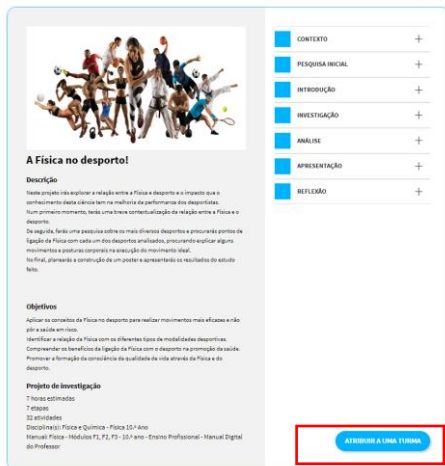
A Física no desporto!

Descrição

Neste projeto irás explorar a relação entre a Física e desporto e o impacto que o conhecimento desta ciência tem na melhoria da performance dos desportistas.
Num primeiro momento, terás uma breve contextualização da relação entre a Física e o desporto.
De seguida, farás uma pesquisa sobre os mais diversos desportos e procurarás pontos de ligação da Física com cada um dos desportos analisados, procurando explicar alguns movimentos e posturas corporais na execução do movimento ideal.
No final, planearás a construção de um poster e apresentarás os resultados do estudo feito.

Objetivos

Aplicar os conceitos de Física no desporto para realizar movimentos mais eficazes e não pôr a saúde em risco.
Identificar a relação da Física com os diferentes tipos de modalidades desportivas.
Compreender os benefícios da ligação da Física com o desporto na promoção da saúde.
Promover a formação da consciência da qualidade de vida através da Física e do desporto.

Projeto de investigação

7 horas estimadas
7 etapas
32 atividades
Disciplina(s): Física e Química - Física 10.º Ano
Manual: Física - Módulos F1, F2, F3 - 10.º ano - Ensino Profissional - Manual Digital do Professor

CONTEXTO +
PESQUISA INICIAL +
INTRODUÇÃO +
INVESTIGAÇÃO +
ANÁLISE +
APRESENTAÇÃO +
REFLEXÃO +

ATRIBUIR A UMA TURMA